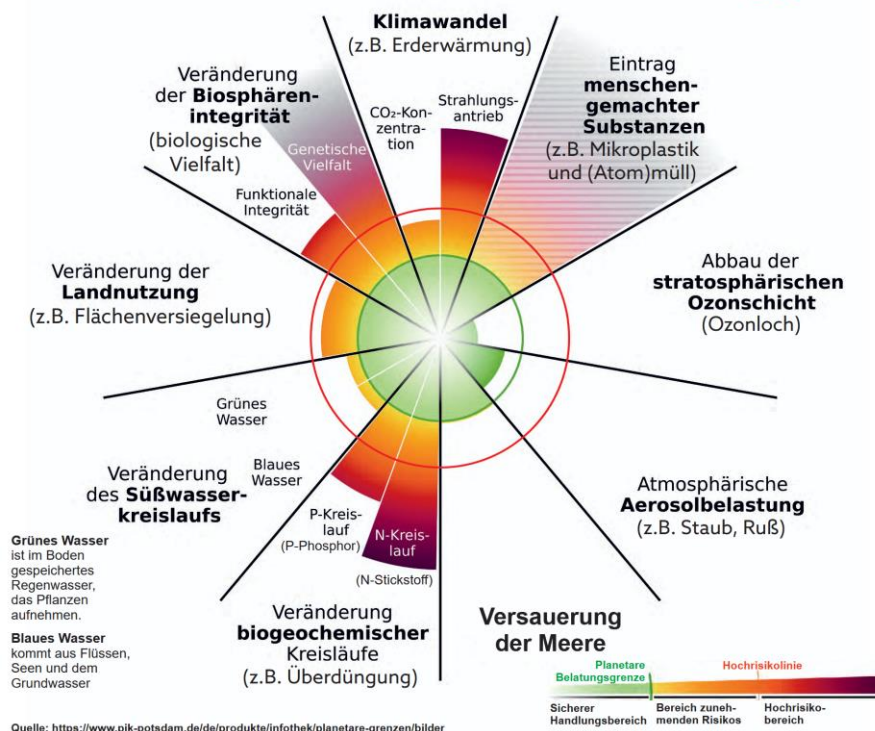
Klimawandel
(z.B. Erderwärmung)

Veränderung der Biosphären-integrität
(biologische Vielfalt)

Genetische Vielfalt

Funktionale Integrität

$CO_2$-Konzentration

Strahlungs-antrieb

Eintrag menschen-gemachter Substanzen
(z.B. Mikroplastik und (Atom)müll)

Abbau der stratosphärischen Ozonschicht
(Ozonloch)

Veränderung der Landnutzung
(z.B. Flächenversiegelung)

Grünes Wasser

Blaues Wasser

Veränderung des Süßwasser-kreislaufs

P-Kreis-lauf
(P-Phosphor)

N-Kreis-lauf
(N-Stickstoff)

Atmosphärische Aerosolbelastung
(z.B. Staub, Ruß)

Grünes Wasser ist im Boden gespeichertes Regenwasser, das Pflanzen aufnehmen.

Blaues Wasser kommt aus Flüssen, Seen und dem Grundwasser

Veränderung biogeochemischer Kreisläufe
(z.B. Überdüngung)

Versauerung der Meere

Planetare Belatungsgrenze

Hochrisikolinie

Sicherer Handlungsbereich

Bereich zunehmenden Risikos

Hochrisiko-bereich

Quelle: https://www.pik-potsdam.de/de/produkte/infothek/planetare-grenzen/bilder